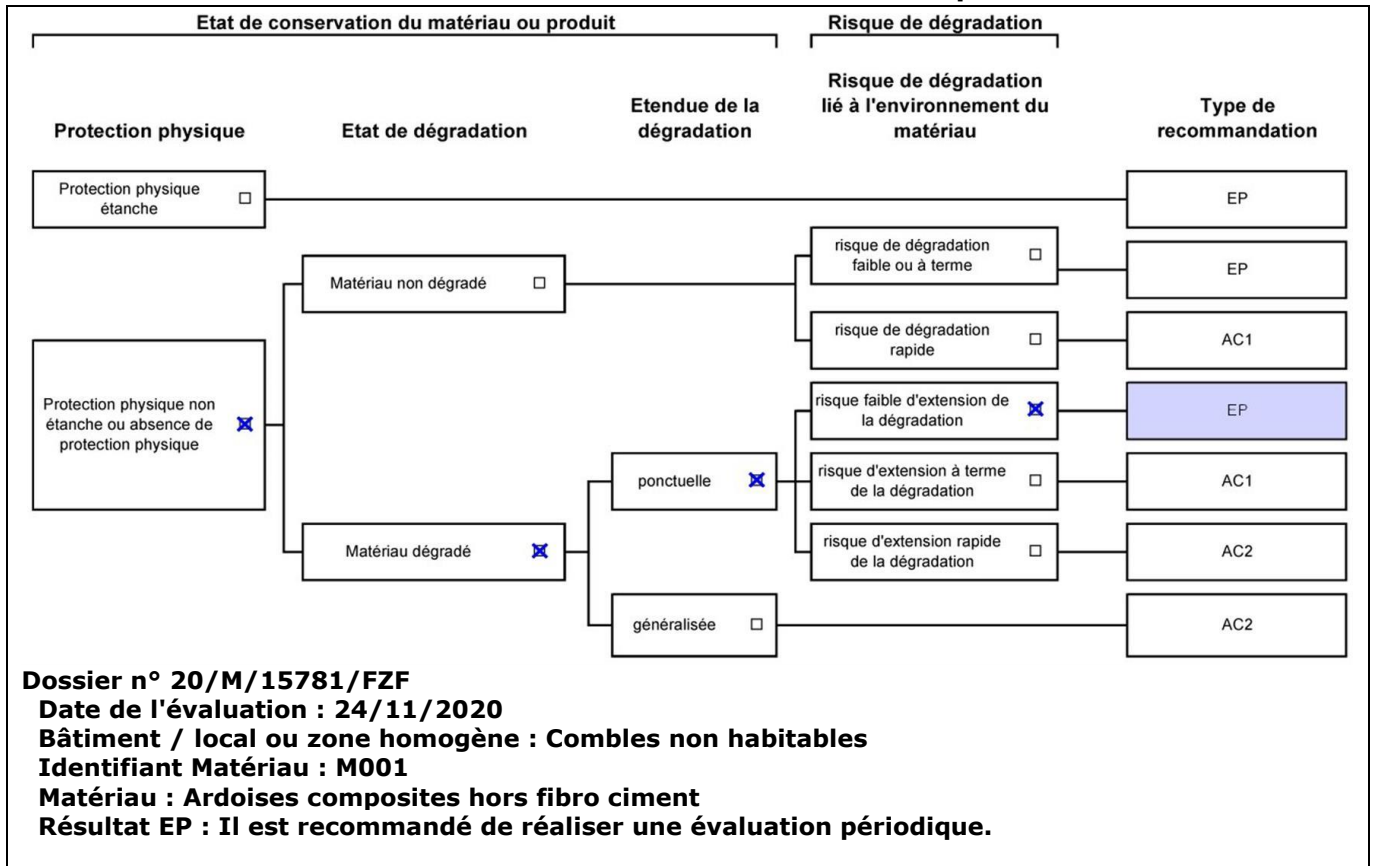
Etat de conservation du matériau ou produit

Risque de dégradation

Protection physique

Etat de dégradation

Etendue de la dégradation

Risque de dégradation lié à l'environnement du matériau

Type de recommandation

Protection physique étanche ☐

EP

Matériau non dégradé ☐

risque de dégradation faible ou à terme ☐

EP

risque de dégradation rapide ☐

AC1

Protection physique non étanche ou absence de protection physique ☒

risque faible d'extension de la dégradation ☒

EP

ponctuelle ☒

risque d'extension à terme de la dégradation ☐

AC1

Matériau dégradé ☒

risque d'extension rapide de la dégradation ☐

AC2

généralisée ☐

AC2

Dossier n° 20/M/15781/FZF
Date de l'évaluation : 24/11/2020
Bâtiment / local ou zone homogène : Combles non habitables
Identifiant Matériau : M001
Matériau : Ardoises composites hors fibro ciment
Résultat EP : Il est recommandé de réaliser une évaluation périodique.